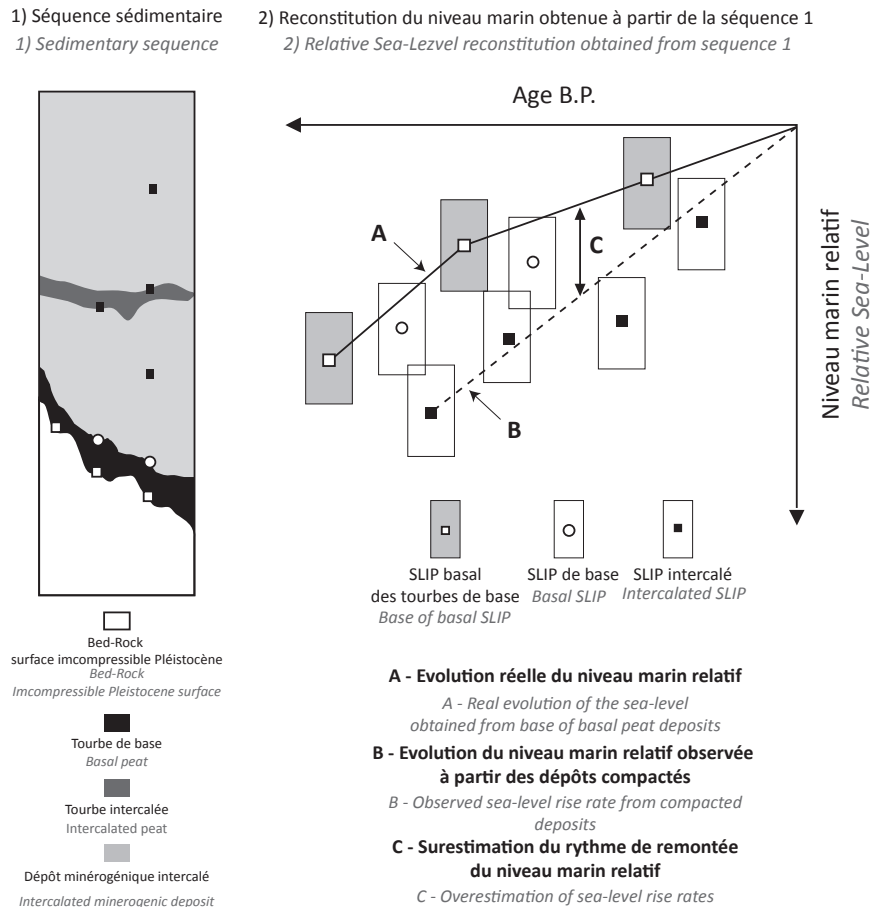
1) Séquence sédimentaire
1) Sedimentary sequence

2) Reconstitution du niveau marin obtenue à partir de la séquence 1
2) Relative Sea-Lezvel reconstitution obtained from sequence 1

Age B.P.

Niveau marin relatif
Relative Sea-Level

A

B

C

SLIP basal des tourbes de base
Base of basal SLIP

SLIP de base
Basal SLIP

SLIP intercalé
Intercalated SLIP

Bed-Rock
surface imcompressible Pléistocène
Bed-Rock
Imcompressible Pleistocene surface

Tourbe de base
Basal peat

Tourbe intercalée
Intercalated peat

Dépôt minérogénique intercalé
Intercalated minerogenic deposit

A - Evolution réelle du niveau marin relatif
A - Real evolution of the sea-level obtained from base of basal peat deposits

B - Evolution du niveau marin relatif observée à partir des dépôts compactés
B - Observed sea-level rise rate from compacted deposits

C - Surestimation du rythme de remontée du niveau marin relatif
C - Overestimation of sea-level rise rates